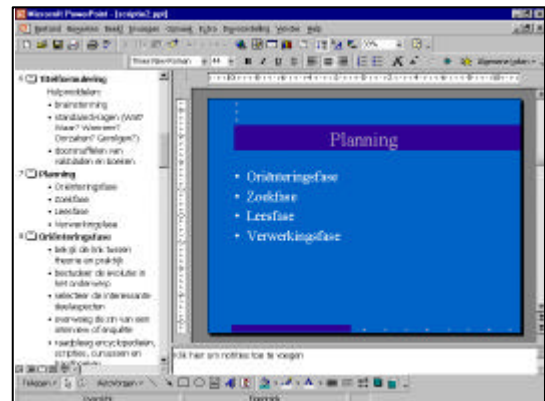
Microsoft PowerPoint - [scriptie2.ppt]

Bestand Bewerken Beeld Invoegen Opmaak Extra Diavoorstelling Venster Help

Times New Roman 44 B I U S

Algemene taken

6 Stofafbakening

Hulpmiddelen:

• brainstorming

• standaardvragen (Wat? Waar? Wanneer? Derhalve? Gevolgen?)

• doornsnuffelen van catalogi en boeken

7 Planning

• Oriënteringsfase

• Zoekfase

• Leesfase

• Verwerkingsfase

8 Oriënteringsfase

• bekijk de link tussen theorie en praktijk

• bestudeer de evolutie in het onderwerp

• selecteer de interessante deelaspecten

• overweeg de zin van een interview of enquête

• raadpleeg encyclopedieën, scripties, cursussen en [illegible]

Planning

• Oriënteringsfase

• Zoekfase

• Leesfase

• Verwerkingsfase

Klik hier om notities toe te voegen

Tekenen AutoVormen

Overzicht Standaard